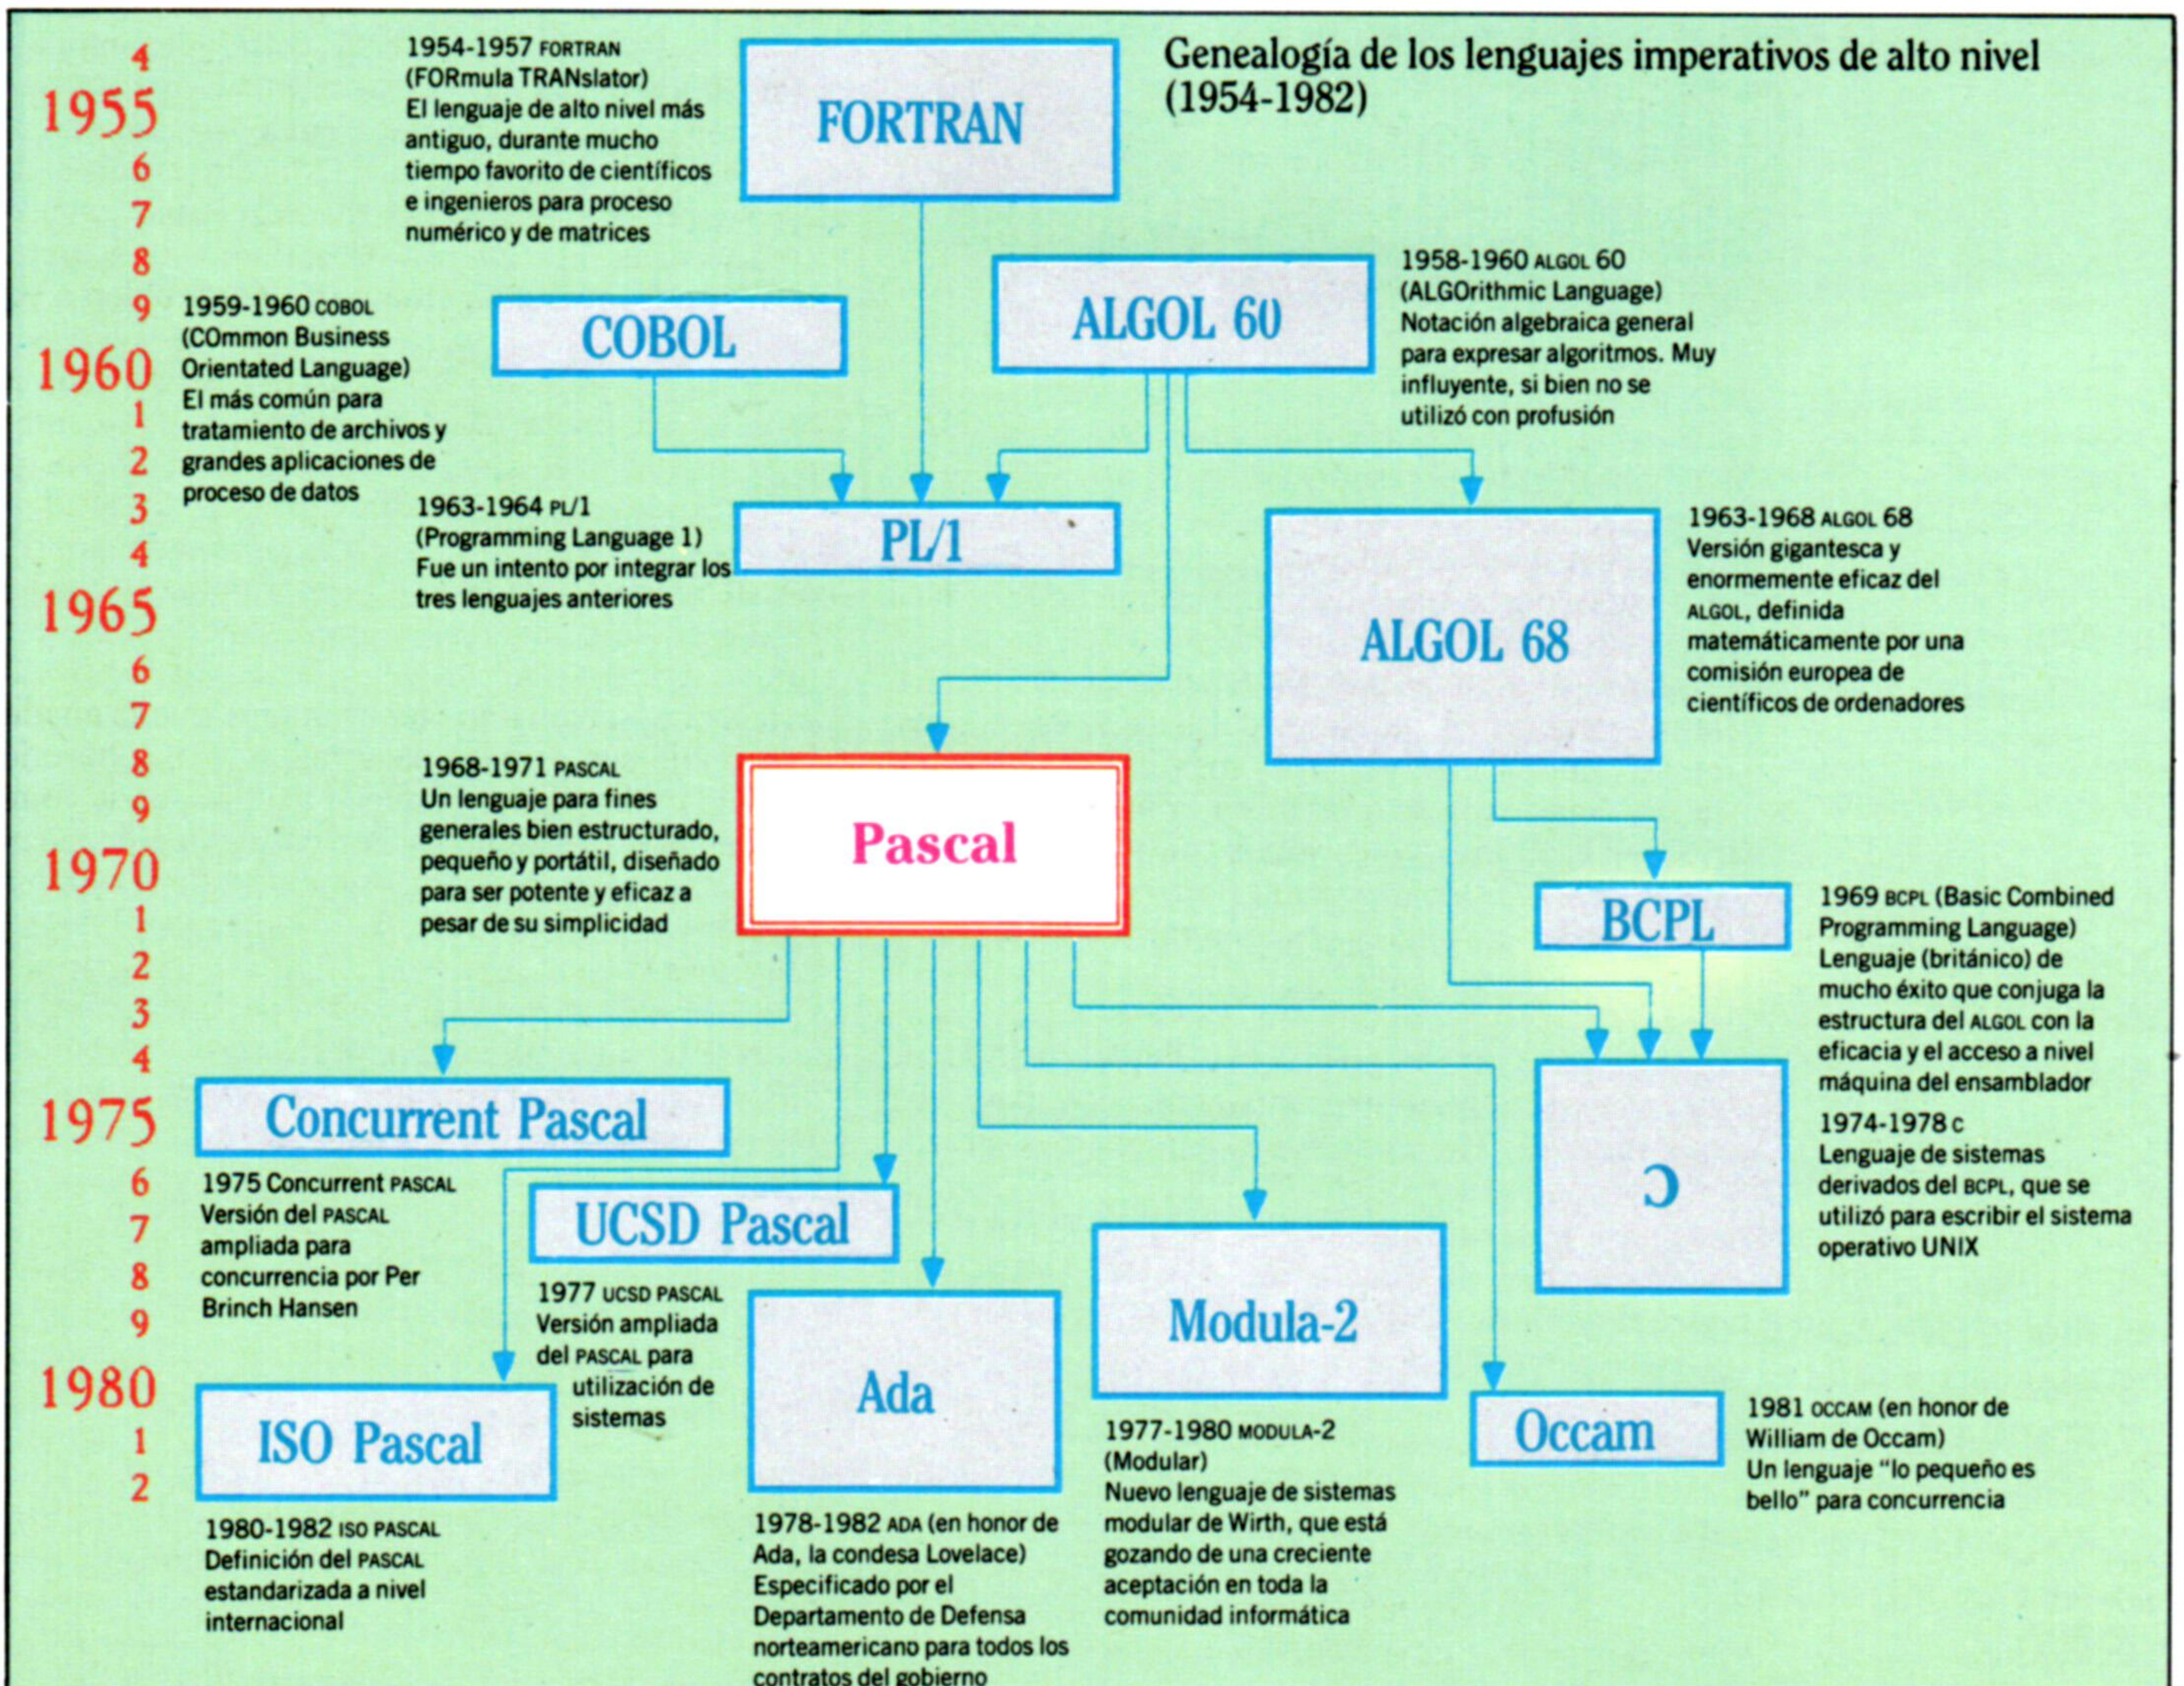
Genealogía de los lenguajes imperativos de alto nivel (1954-1982)

4
1955
6
7
8
9
1960
1
2
3
4
1965
6
7
8
9
1970
1
2
3
4
1975
6
7
8
9
1980
1
2

1954-1957 FORTRAN (FORmula TRANslator) El lenguaje de alto nivel más antiguo, durante mucho tiempo favorito de científicos e ingenieros para proceso numérico y de matrices

FORTRAN

1958-1960 ALGOL 60 (ALGOrithmic Language) Notación algebraica general para expresar algoritmos. Muy influyente, si bien no se utilizó con profusión

ALGOL 60

COBOL

1959-1960 COBOL (COmmon Business Orientated Language) El más común para tratamiento de archivos y grandes aplicaciones de proceso de datos

1963-1964 PL/1 (Programming Language 1) Fue un intento por integrar los tres lenguajes anteriores

PL/1

ALGOL 68

1963-1968 ALGOL 68 Versión gigantesca y enormemente eficaz del ALGOL, definida matemáticamente por una comisión europea de científicos de ordenadores

1968-1971 PASCAL Un lenguaje para fines generales bien estructurado, pequeño y portátil, diseñado para ser potente y eficaz a pesar de su simplicidad

Pascal

BCPL

1969 BCPL (Basic Combined Programming Language) Lenguaje (británico) de mucho éxito que conjuga la estructura del ALGOL con la eficacia y el acceso a nivel máquina del ensamblador

1974-1978 C Lenguaje de sistemas derivados del BCPL, que se utilizó para escribir el sistema operativo UNIX

C

Concurrent Pascal

1975 Concurrent PASCAL Versión del PASCAL ampliada para concurrencia por Per Brinch Hansen

UCSD Pascal

1977 UCSD PASCAL Versión ampliada del PASCAL para utilización de sistemas

Modula-2

Ada

ISO Pascal

Occam

1981 OCCAM (en honor de William de Occam) Un lenguaje "lo pequeño es bello" para concurrencia

1977-1980 MODULA-2 (Modular) Nuevo lenguaje de sistemas modular de Wirth, que está gozando de una creciente aceptación en toda la comunidad informática

1980-1982 ISO PASCAL Definición del PASCAL estandarizada a nivel internacional

1978-1982 ADA (en honor de Ada, la condesa Lovelace) Especificado por el Departamento de Defensa norteamericano para todos los contratos del gobierno